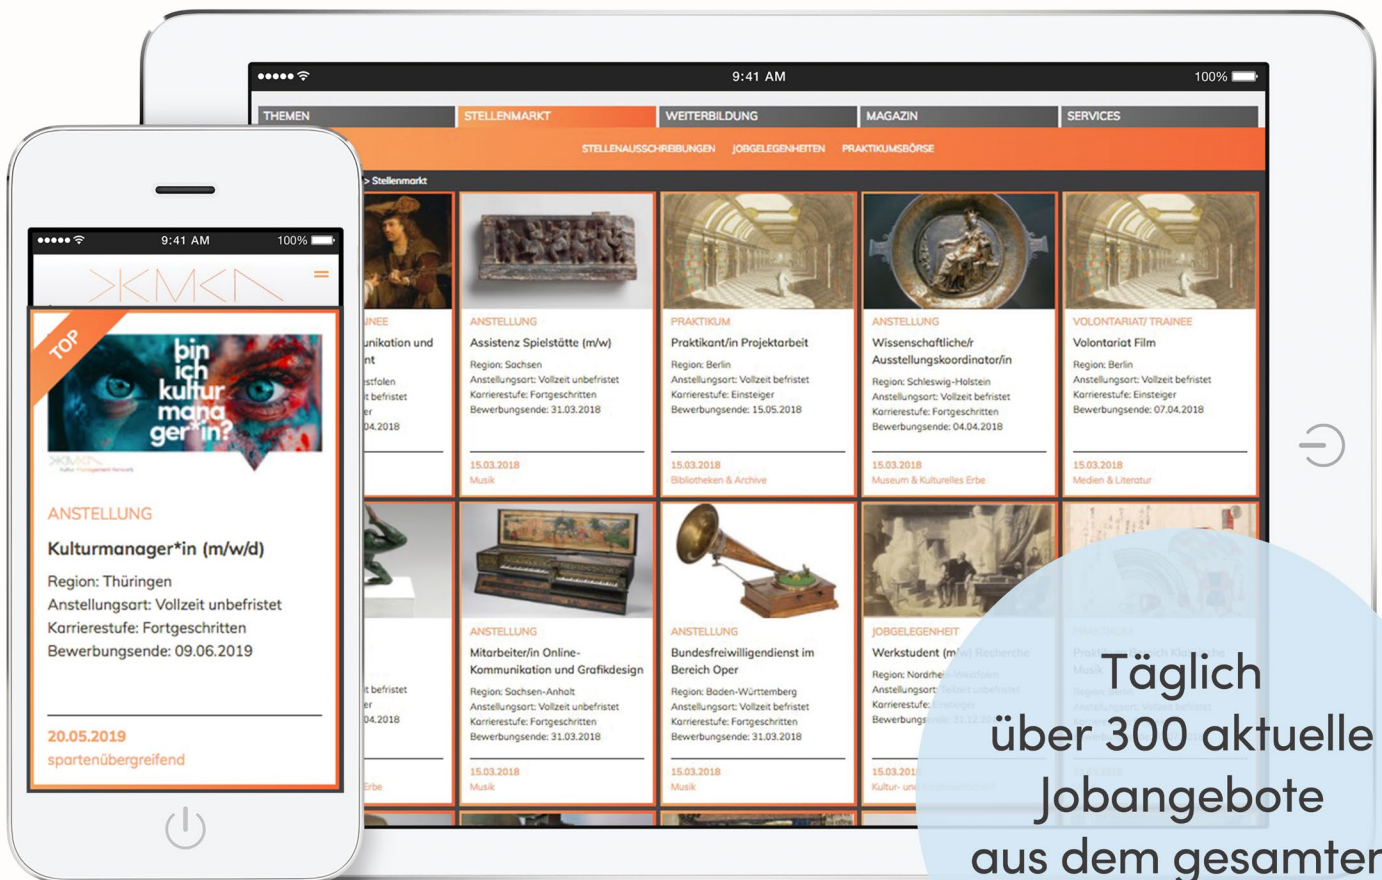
9:41 AM 100%

THEMEN STELLENMARKT WEITERBILDUNG MAGAZIN SERVICES

STELLENAUSSCHREIBUNGEN JOBGELEGENHEITEN PRAKTIKUMSBÖRSE

> Stellenmarkt

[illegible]INEE
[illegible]unikation und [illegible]nt
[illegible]stfalen
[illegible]t befristet
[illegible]er
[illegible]04.2018

ANSTELLUNG
Assistenz Spielstätte (m/w)
Region: Sachsen
Anstellungsart: Vollzeit unbefristet
Karrierestufe: Fortgeschritten
Bewerbungsende: 31.03.2018
15.03.2018
Musik

PRAKTIKUM
Praktikant/in Projektarbeit
Region: Berlin
Anstellungsart: Vollzeit befristet
Karrierestufe: Einsteiger
Bewerbungsende: 15.05.2018
15.03.2018
Bibliotheken & Archive

ANSTELLUNG
Wissenschaftliche/r Ausstellungskoordinator/in
Region: Schleswig-Holstein
Anstellungsart: Vollzeit befristet
Karrierestufe: Fortgeschritten
Bewerbungsende: 04.04.2018
15.03.2018
Museum & Kulturelles Erbe

VOLONTARIAT/ TRAINEE
Volontariat Film
Region: Berlin
Anstellungsart: Vollzeit befristet
Karrierestufe: Einsteiger
Bewerbungsende: 07.04.2018
15.03.2018
Medien & Literatur

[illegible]t befristet
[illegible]er
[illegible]04.2018
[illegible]Erbe

ANSTELLUNG
Mitarbeiter/in Online-Kommunikation und Grafikdesign
Region: Sachsen-Anhalt
Anstellungsart: Vollzeit unbefristet
Karrierestufe: Fortgeschritten
Bewerbungsende: 31.03.2018
15.03.2018
Musik

ANSTELLUNG
Bundesfreiwilligendienst im Bereich Oper
Region: Baden-Württemberg
Anstellungsart: Vollzeit befristet
Karrierestufe: Fortgeschritten
Bewerbungsende: 31.03.2018
15.03.2018
Musik

JOBGELEGENHEIT
Werkstudent (m/w) Recherche
Region: Nordrhein-Westfalen
Anstellungsart: Teilzeit unbefristet
Karrierestufe: Einsteiger
Bewerbungs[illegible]
15.03.201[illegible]
Kultur- und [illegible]

PRAKTIKUM
Prakti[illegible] Kla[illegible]
Musik
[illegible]

9:41 AM 100%

TOP

bin ich kultur manager*in?

ANSTELLUNG
Kulturmanager*in (m/w/d)
Region: Thüringen
Anstellungsart: Vollzeit unbefristet
Karrierestufe: Fortgeschritten
Bewerbungsende: 09.06.2019
20.05.2019
spartenübergreifend

Täglich über 300 aktuelle Jobangebote aus dem gesamten